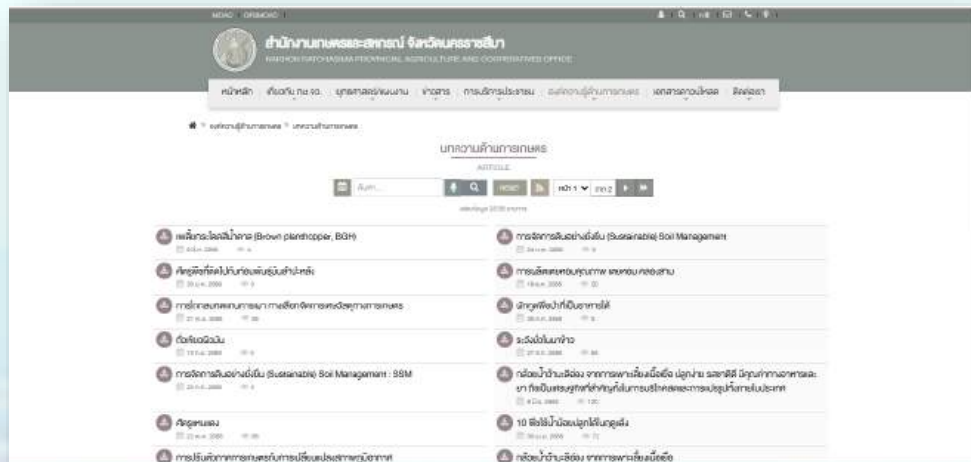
NEWS ORGANIC

สำนักงานเกษตรและสหกรณ์ จังหวัดนครราชสีมา
NAKHON RATCHASIMA PROVINCIAL AGRICULTURE AND COOPERATIVES OFFICE

หน้าหลัก เกี่ยวกับ กษ.จว. ยุทธศาสตร์/แผนงาน ข่าวสาร การบริการประชาชน องค์ความรู้ด้านการเกษตร เอกสารดาวน์โหลด ติดต่อเรา

องค์ความรู้ด้านการเกษตร > บทความด้านการเกษตร

บทความด้านการเกษตร
ARTICLE

ค้นหา... RESET หน้า 1 จาก 2

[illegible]

เพลี้ยกระโดดสีน้ำตาล (Brown planthopper, BGH)

การจัดการดินอย่างยั่งยืน (Sustainable) Soil Management

ศัตรูพืชที่ติดไปกับท่อนพันธุ์มันสำปะหลัง

การผลิตผลหอมคุณภาพ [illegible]

การ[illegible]

ผักตบชวา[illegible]

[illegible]

ระวังโรคในนาข้าว

การจัดการดินอย่างยั่งยืน (Sustainable) Soil Management : SSM

กล้วยน้ำว้า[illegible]

ศัตรูพืช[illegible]

10 พืชใช้น้ำน้อย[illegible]

การปรับตัว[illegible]

กล้วยน้ำว้า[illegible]